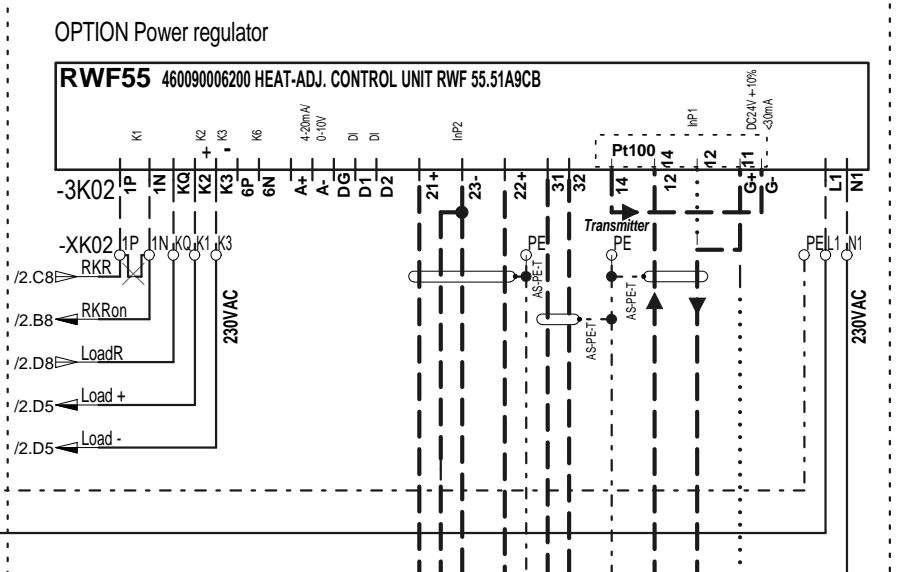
OPTION Power regulator

RWF55 460090006200 HEAT-ADJ. CONTROL UNIT RWF 55.51A9CB

K1 K2 K3 K6 4-20mA/ 0-10V DI DI InP2 InP1 DC24V + 10% <30mA

+ -

Pt100

-3K02 1P 1N KQ K2 K3 6P 6N A+ A- DG D1 D2 21+ 23- 22+ 31 32 14 12 14 12 11 G+ G- L1 N1

Transmitter

-XK02 1P 1N KQ K1 K3 PE PE PE L1 N1

/2.C8 RKR

/2.B8 RKRon

/2.D8 LoadR

/2.D5 Load +

/2.D5 Load -

230VAC

AS-PE-T AS-PE-T AS-PE-T

230VAC